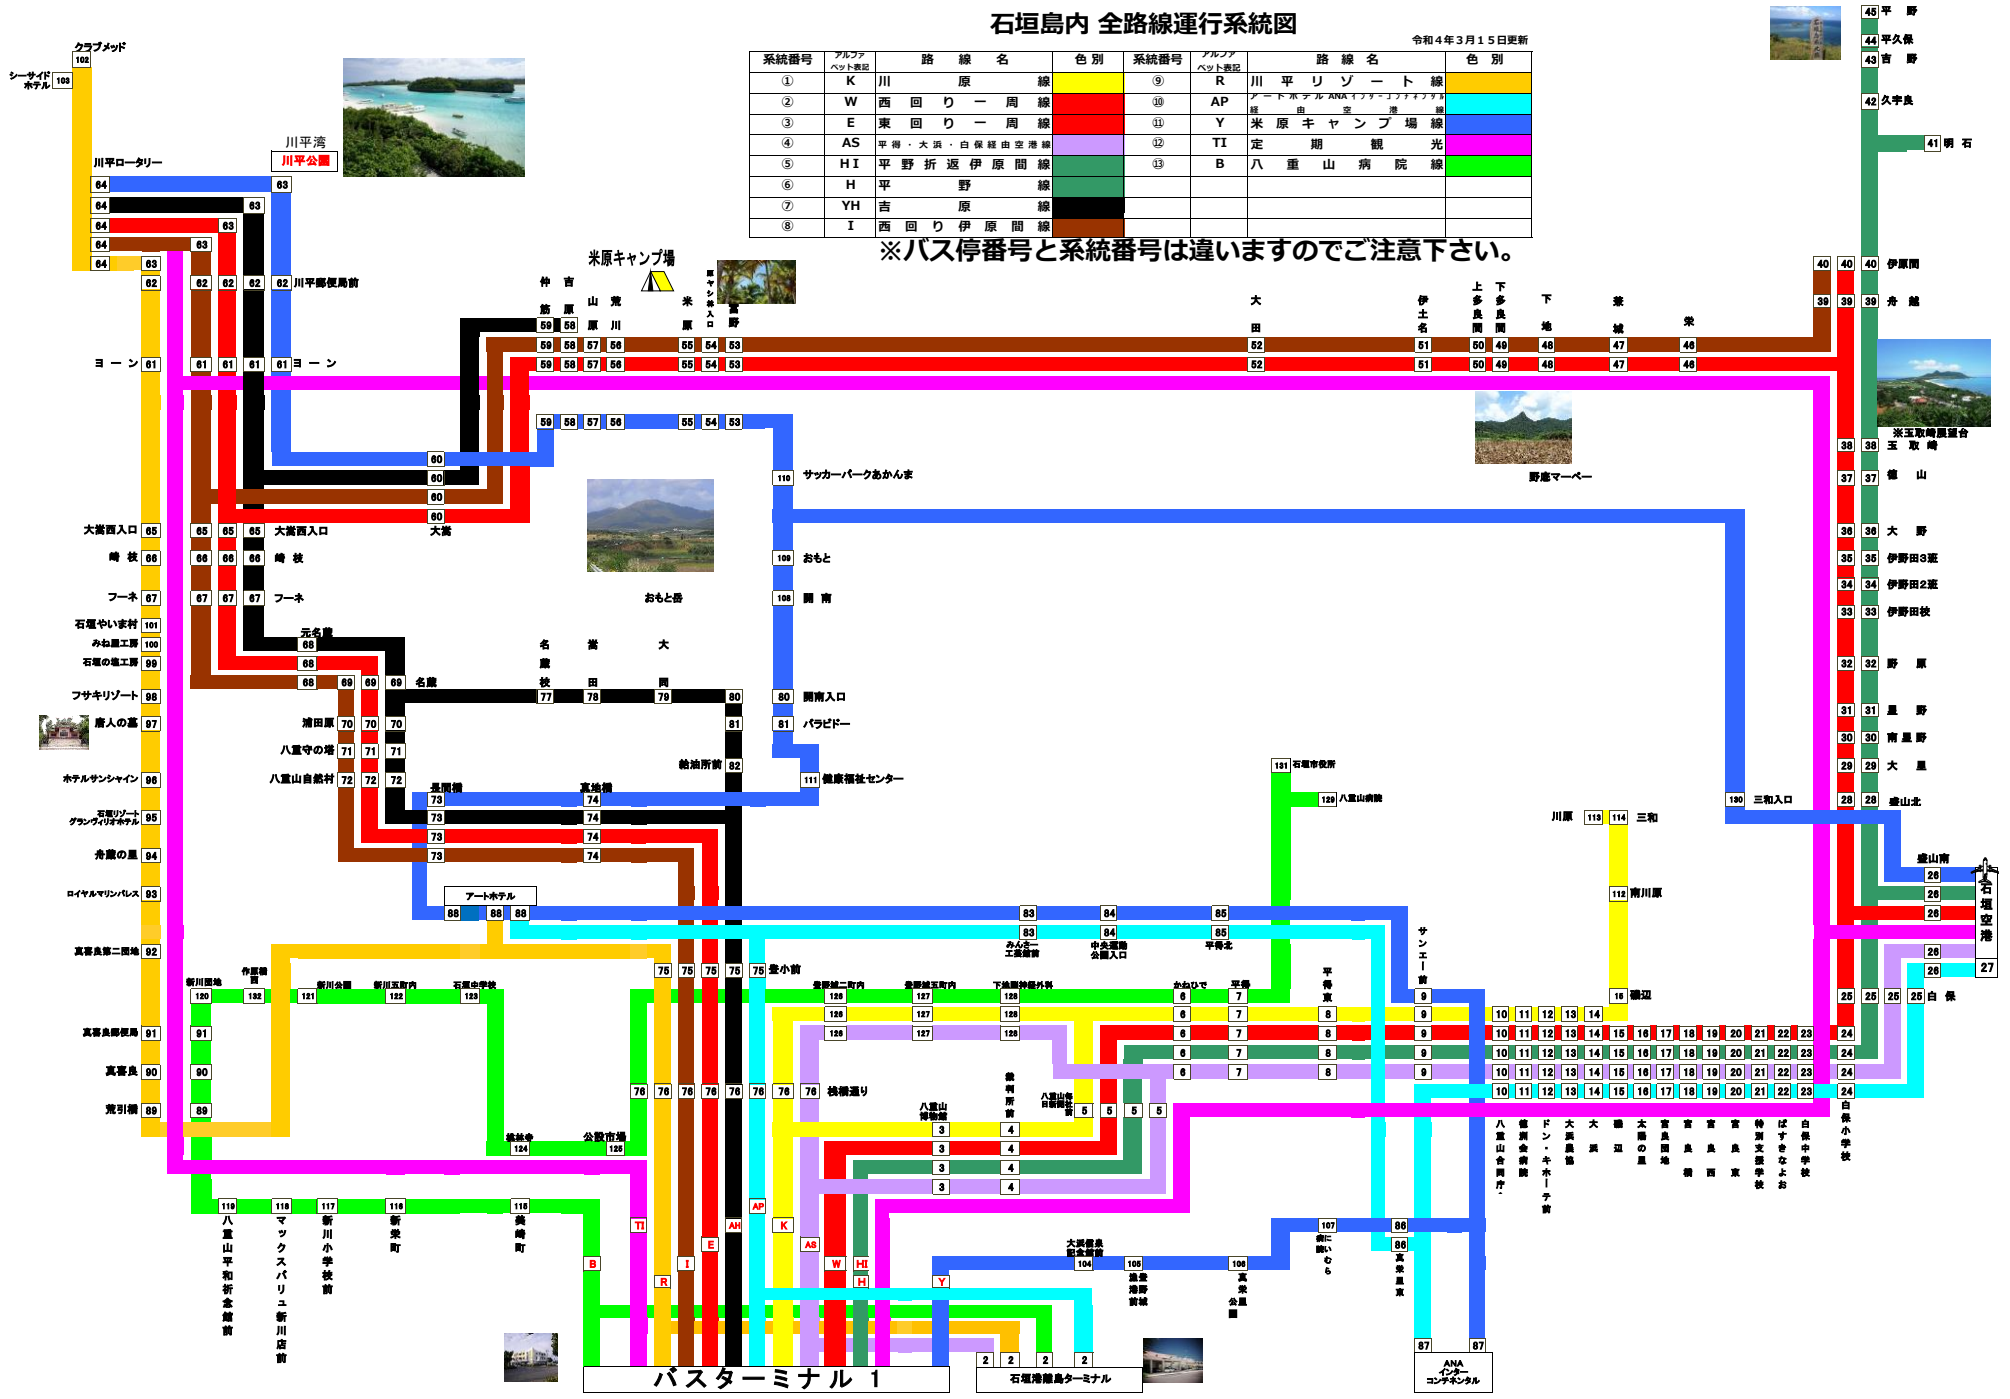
石垣島内 全路線運行系統図

令和４年３月１５日更新

| 系統番号 | アルファベット表記 | 路線名 | 色別 | 系統番号 | アルファベット表記 | 路線名 | 色別 |
|---|---|---|---|---|---|---|---|
| ① | K | 川原線 | | ⑨ | R | 川平リゾート線 | |
| ② | W | 西回り一周線 | | ⑩ | AP | アートホテルANAインターコンチネンタル経由空港線 | |
| ③ | E | 東回り一周線 | | ⑪ | Y | 米原キャンプ場線 | |
| ④ | AS | 平得・大浜・白保経由空港線 | | ⑫ | TI | 定期観光 | |
| ⑤ | HI | 平野折返伊原間線 | | ⑬ | B | 八重山病院線 | |
| ⑥ | H | 平野線 | | | | | |
| ⑦ | YH | 吉原線 | | | | | |
| ⑧ | I | 西回り伊原間線 | | | | | |

※バス停番号と系統番号は違いますのでご注意下さい。

クラブメッド
シーサイドホテル
川平湾
川平公園
川平ロータリー
米原キャンプ場
川平郵便局前
ヨーン
仲筋
吉原
山原
荒川
米原
米原ヤシ林入口
富野
大田
伊土名
上多良間
下多良間
下地
兼城
栄
伊原間
舟越
平野
平久保
吉野
久宇良
明石
※玉取崎展望台
玉取崎
野底マーペー
サッカーパークあかんま
大嵩
大嵩西入口
崎枝
フーネ
石垣やいま村
みね屋工房
石垣の塩工房
フサキリゾート
唐人の墓
ホテルサンシャイン
石垣リゾートグランヴィリオホテル
舟蔵の里
ロイヤルマリンパレス
真喜良第二団地
真喜良郵便局
真喜良
荒川橋
元名蔵
名蔵
名蔵校
嵩田
大同
浦田原
八重守の塔
八重山自然村
給油所前
おもと
開南
おもと岳
開南入口
パラビドー
健康福祉センター
三和入口
三和
川原
南川原
磯辺
嵩田橋
真地橋
アートホテル
石垣市役所
八重山病院
桃里
伊野田3班
伊野田2班
伊野田校
野原
星野
南星野
大里
盛山北
盛山南
石垣空港
新川団地
作業行所
新川公園
新川五町内
石垣中学校
登小前
登野城二町内
登野城五町内
下地脳神経外科
かねひで
平得
みんさー工芸館前
中央運動公園入口
平得北
サンエー前
平得東
白保
桃林寺
公設市場
桃林通り
八重山博物館
裁判所前
八重山合同庁舎前
八重山合同庁舎・
徳洲会病院
ドン・キホーテ前
大浜農協
大浜
磯辺
大浜の里
宮良団地
宮良
宮良橋
宮良西
宮良東
特別支援学校
ぱすきさよ
白保中学校
白保小学校
八重山平和祈念館前
マックスバリュ新川店前
新川小学校前
新栄町
美崎町
大浜信泉記念館前
浜崎消防前
真栄里公園
真栄里東
南に風いむら
ANAインターコンチネンタル
バスターミナル 1
石垣港離島ターミナル